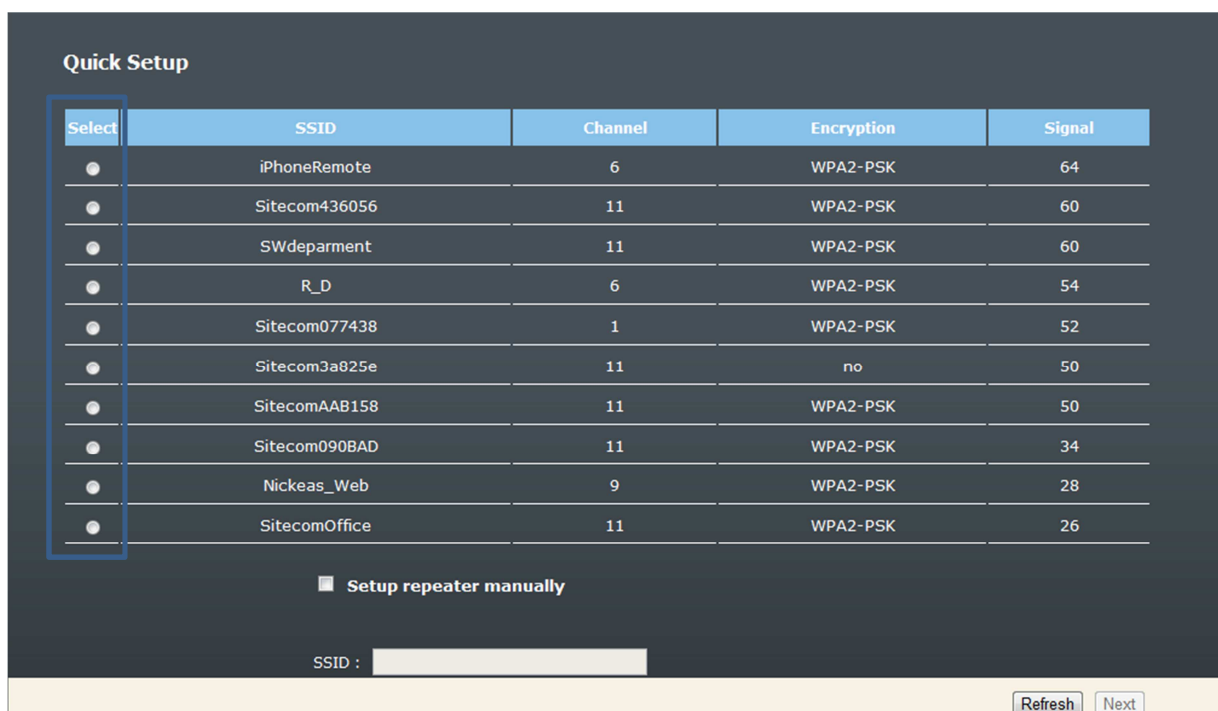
Quick Setup

| Select | SSID | Channel | Encryption | Signal |
|---|---|---|---|---|
| | iPhoneRemote | 6 | WPA2-PSK | 64 |
| | Sitecom436056 | 11 | WPA2-PSK | 60 |
| | SWdeparment | 11 | WPA2-PSK | 60 |
| | R_D | 6 | WPA2-PSK | 54 |
| | Sitecom077438 | 1 | WPA2-PSK | 52 |
| | Sitecom3a825e | 11 | no | 50 |
| | SitecomAAB158 | 11 | WPA2-PSK | 50 |
| | Sitecom090BAD | 11 | WPA2-PSK | 34 |
| | Nickeas_Web | 9 | WPA2-PSK | 28 |
| | SitecomOffice | 11 | WPA2-PSK | 26 |

Setup repeater manually

SSID :

Refresh Next